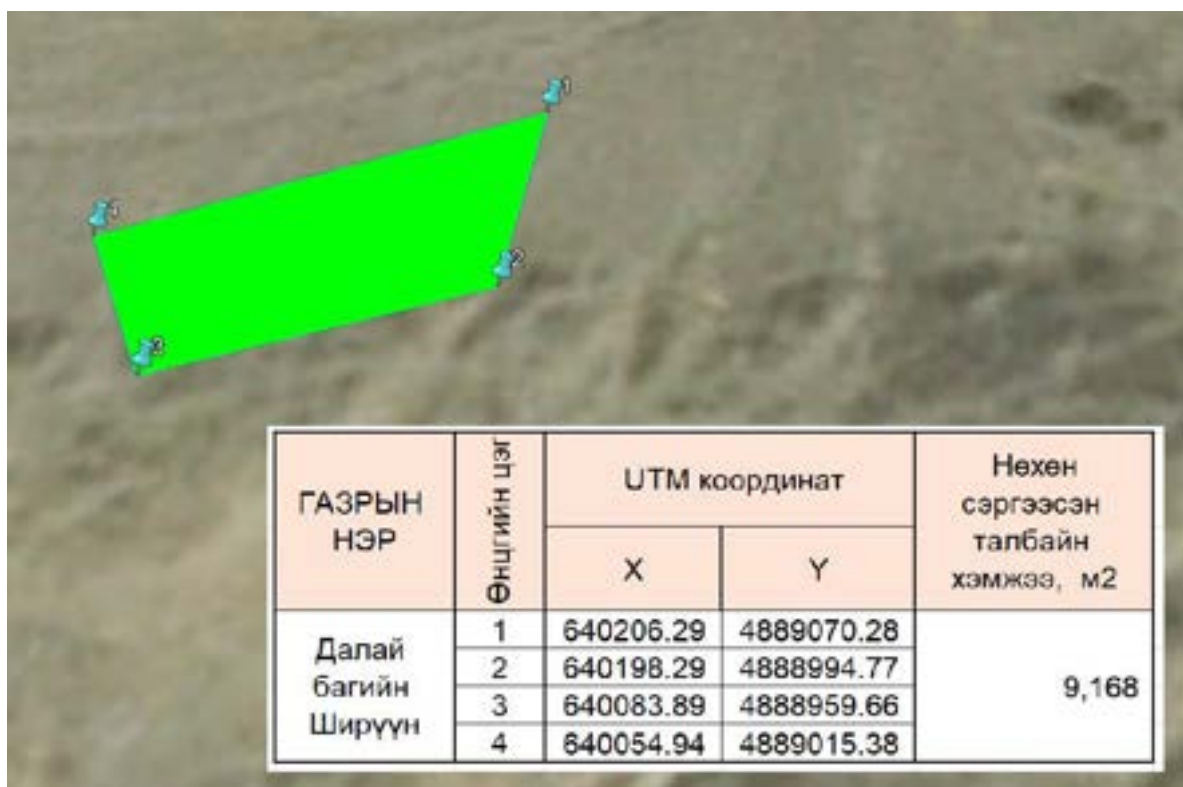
1
4
2
3

| ГАЗРЫН НЭР | Өнцгийн цэг | UTM координат X | UTM координат Y | Нөхөн сэргээсэн талбайн хэмжээ, м2 |
|---|---|---|---|---|
| Далай багийн Ширүүн | 1 | 640206.29 | 4889070.28 | 9,168 |
| | 2 | 640198.29 | 4888994.77 | |
| | 3 | 640083.89 | 4888959.66 | |
| | 4 | 640054.94 | 4889015.38 | |